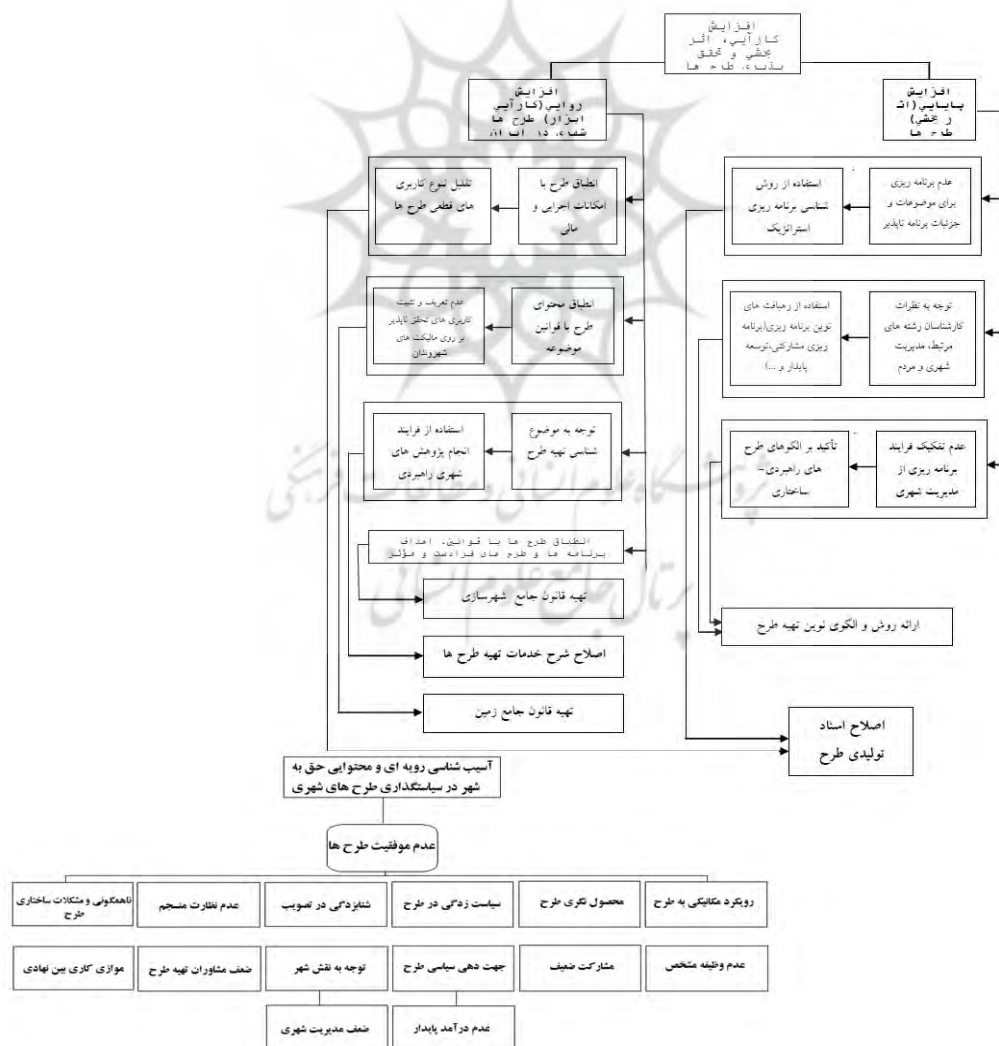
افزایش کارآیی، اثر بخشی و تحقق پذیری طرح ها

افزایش روایی (کارآیی ابزار) طرح ها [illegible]

افزایش پایایی (اثر بخشی) طرح ها

تقلیل نوع کاربری های قطعی طرح ها

انطباق طرح با امکانات اجرایی و مالی

استفاده از روش شناسی برنامه ریزی استراتژیک

عدم برنامه ریزی برای موضوعات و جزئیات برنامه ناپذیر

عدم تعریف و تثبیت کاربری های تحقق ناپذیر بر روی مالکیت های شهروندان

انطباق محتوای طرح با قوانین موضوعه

استفاده از رهیافت های نوین برنامه ریزی (برنامه ریزی مشارکتی، توسعه پایدار و ...)

توجه به نظرات کارشناسان رشته های مرتبط، مدیریت شهری و مردم

استفاده از فرایند انجام پژوهش های شهری راهبردی

توجه به موضوع شناسی تهیه طرح

تأکید بر الگوهای طرح های راهبردی- ساختاری

عدم تفکیک فرایند برنامه ریزی از مدیریت شهری

انطباق طرح ها با قوانین، اهداف برنامه ها و طرح های فرادست و مؤثر

تهیه قانون جامع شهرسازی

ارائه روش و الگوی نوین تهیه طرح

اصلاح شرح خدمات تهیه طرح ها

تهیه قانون جامع زمین

اصلاح اسناد تولیدی طرح

آسیب شناسی رویه ای و محتوایی حق به شهر در سیاستگذاری طرح های شهری

عدم موفقیت طرح ها

ناهمگونی و مشکلات ساختاری طرح

عدم نظارت منسجم

شتابزدگی در تصویب

سیاست زدگی در طرح

محصول نگری طرح

رویکرد مکانیکی به طرح

موازی کاری بین نهادی

ضعف مشاوران تهیه طرح

توجه به نقش شهر

جهت دهی سیاسی طرح

مشارکت ضعیف

عدم وظیفه مشخص

ضعف مدیریت شهری

عدم درآمد پایدار

پژوهشگاه علوم انسانی و مطالعات فرهنگی
پرتال جامع علوم انسانی